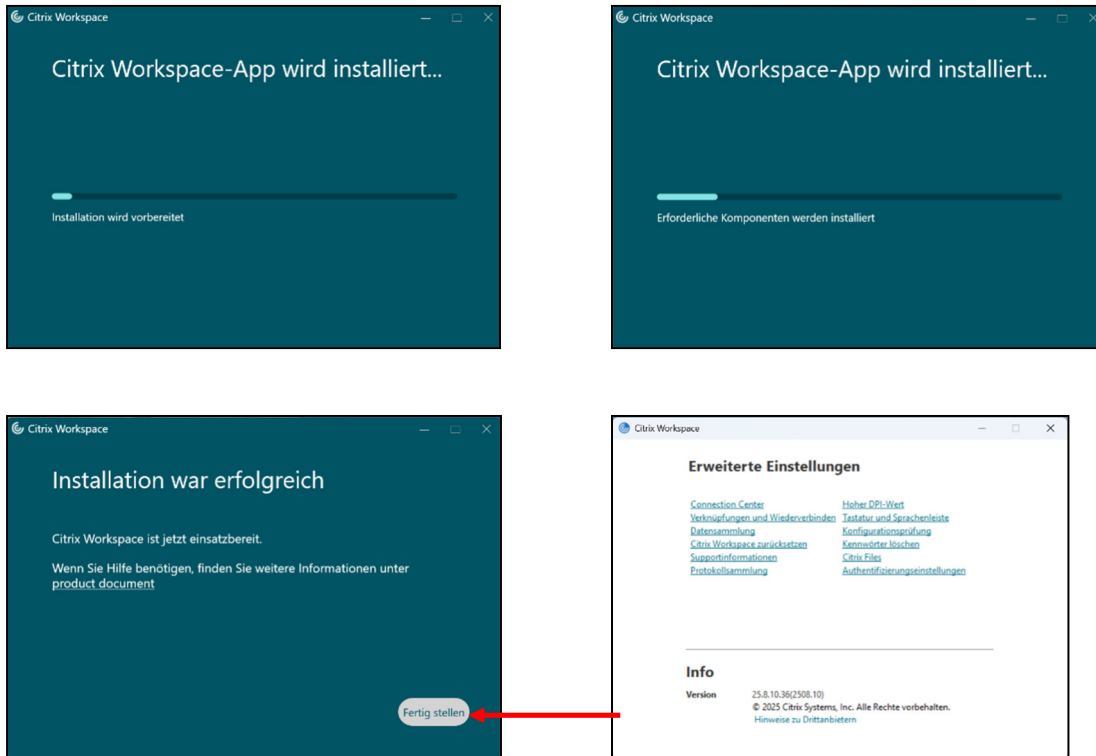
Citrix Workspace

Citrix Workspace-App wird installiert...

Installation wird vorbereitet

Citrix Workspace

Citrix Workspace-App wird installiert...

Erforderliche Komponenten werden installiert

Citrix Workspace

Installation war erfolgreich

Citrix Workspace ist jetzt einsatzbereit.

Wenn Sie Hilfe benötigen, finden Sie weitere Informationen unter product document

Fertig stellen

Citrix Workspace

Erweiterte Einstellungen

Connection Center
Verknüpfungen und Wiederverbinden
Datensammlung
Citrix Workspace zurücksetzen
Supportinformationen
Protokollsammlung

Hoher DPI-Wert
Tastatur und Sprachenleiste
Konfigurationsprüfung
Kennwörter löschen
Citrix Files
Authentifizierungseinstellungen

Info

Version 25.8.10.36(2508.10)
© 2025 Citrix Systems, Inc. Alle Rechte vorbehalten.
Hinweise zu Drittanbietern